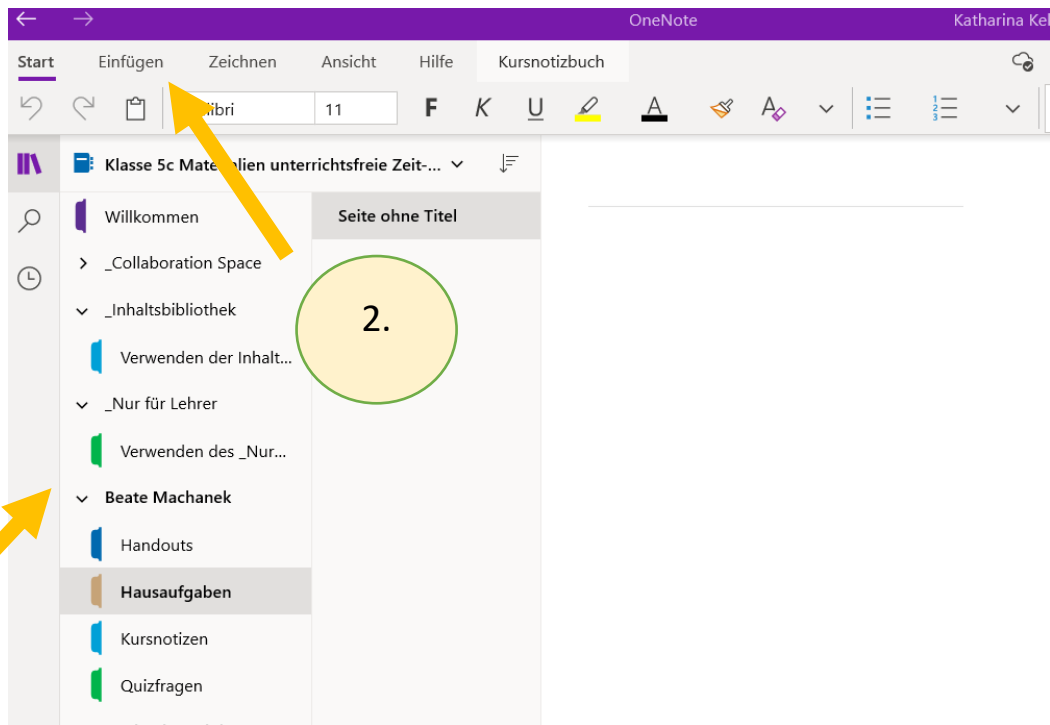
OneNote

Katharina Ke

Start Einfügen Zeichnen Ansicht Hilfe Kursnotizbuch

libri 11 F K U A A

Klasse 5c Mate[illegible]lien unterrichtsfreie Zeit-...

Willkommen

_Collaboration Space

_Inhaltsbibliothek

Verwenden der Inhalt...

_Nur für Lehrer

Verwenden des _Nur...

Beate Machanek

Handouts

Hausaufgaben

Kursnotizen

Quizfragen

Seite ohne Titel

2.